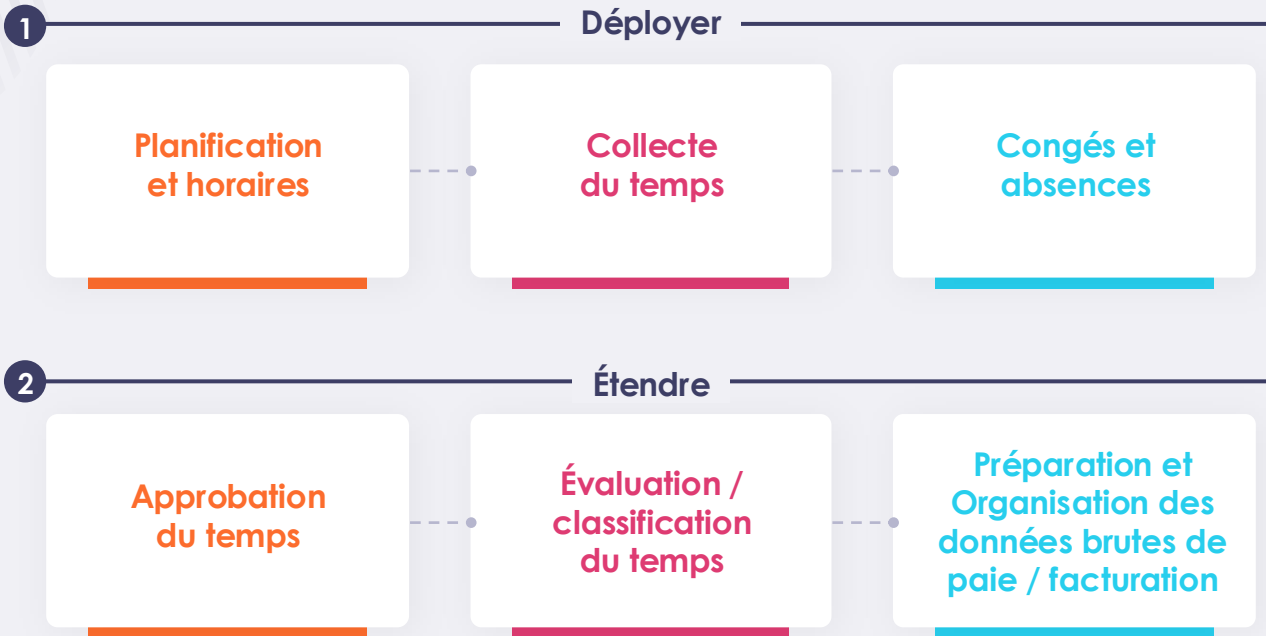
1 Déployer

Planification et horaires

Collecte du temps

Congés et absences

2 Étendre

Approbation du temps

Évaluation / classification du temps

Préparation et Organisation des données brutes de paie / facturation